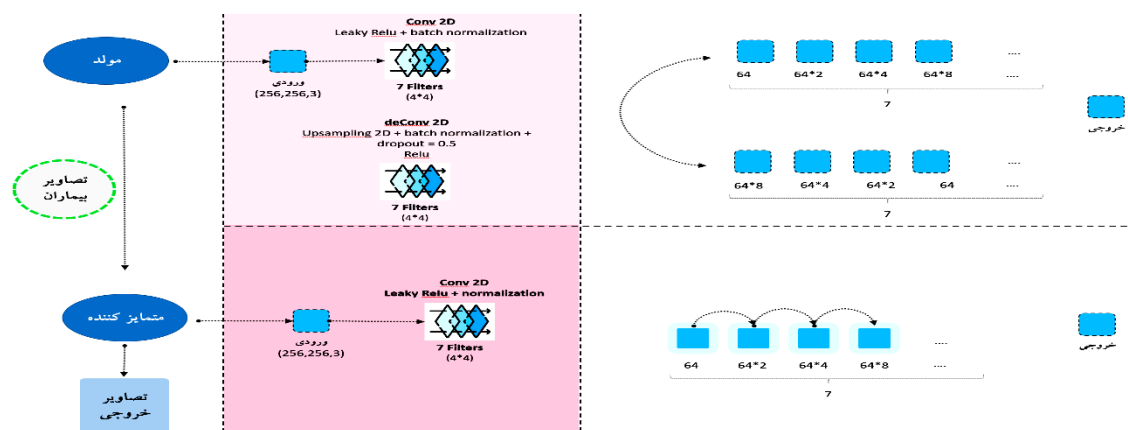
مولد

Conv 2D
Leaky Relu + batch normalization

ورودی
(256,256,3)

7 Filters
(4*4)

deConv 2D
Upsampling 2D + batch normalization + dropout = 0.5
Relu

7 Filters
(4*4)

64 64*2 64*4 64*8 ....
....
7

خروجی

64*8 64*4 64*2 64 ....
....
7

تصاویر
بیماران

متمایز کننده

Conv 2D
Leaky Relu + normalization

ورودی
(256,256,3)

7 Filters
(4*4)

64 64*2 64*4 64*8 ....
....
7

خروجی

تصاویر
خروجی